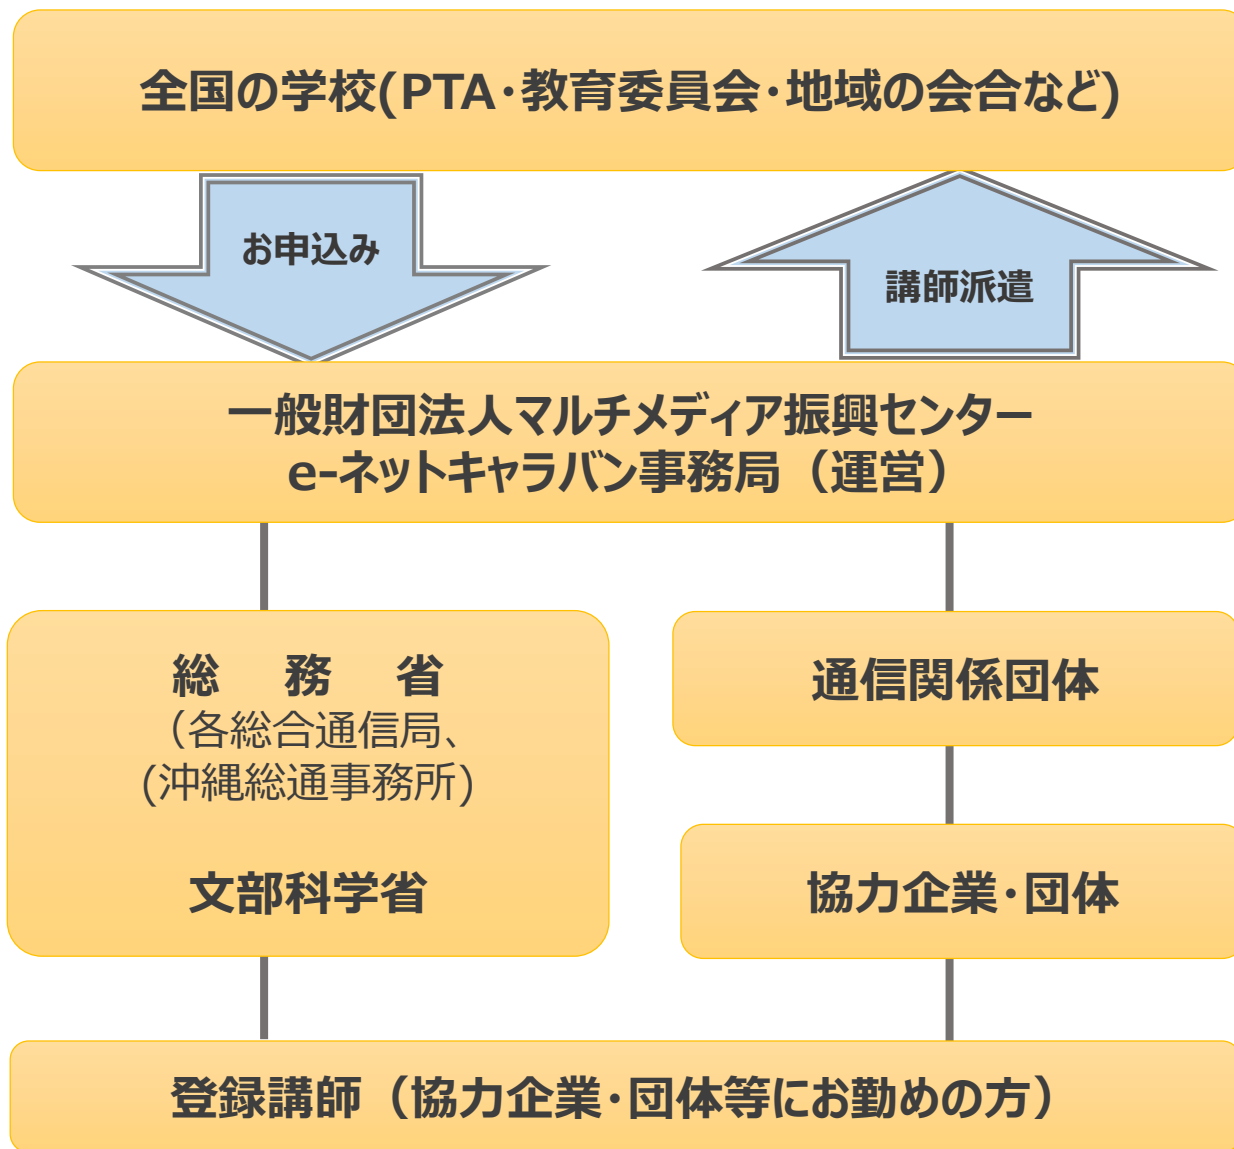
全国の学校(PTA･教育委員会･地域の会合など)

お申込み

講師派遣

一般財団法人マルチメディア振興センター
e-ネットキャラバン事務局（運営）

総　務　省
(各総合通信局、
(沖縄総通事務所)

文部科学省

通信関係団体

協力企業･団体

登録講師（協力企業･団体等にお勤めの方）